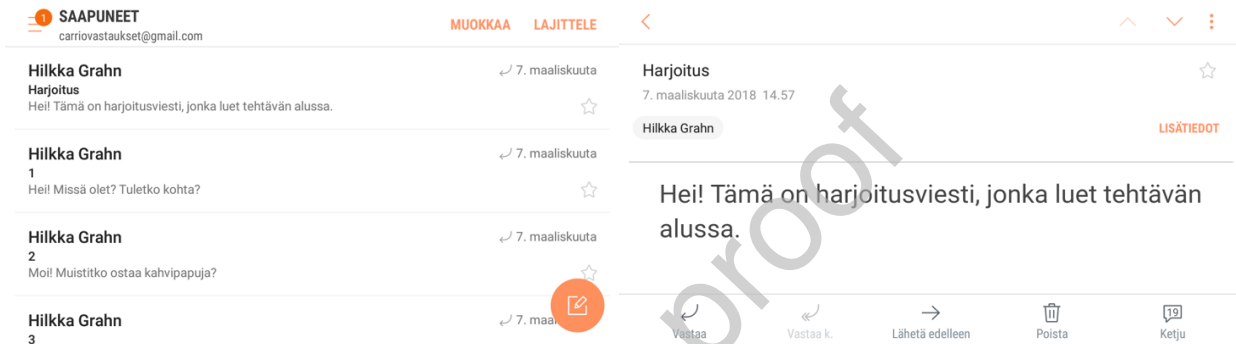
1 SAAPUNEET
carriovastaukset@gmail.com
MUOKKAA LAJITTELE

Hilkka Grahn
7. maaliskuuta
Harjoitus
Hei! Tämä on harjoitusviesti, jonka luet tehtävän alussa.

Hilkka Grahn
7. maaliskuuta
1
Hei! Missä olet? Tuletko kohta?

Hilkka Grahn
7. maaliskuuta
2
Moi! Muistitko ostaa kahvipapuja?

Hilkka Grahn
7. maa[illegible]
3

Harjoitus
7. maaliskuuta 2018 14.57
Hilkka Grahn
LISÄTIEDOT

Hei! Tämä on harjoitusviesti, jonka luet tehtävän alussa.

proof

Vastaa
Vastaa k.
Lähetä edelleen
Poista
19
Ketju